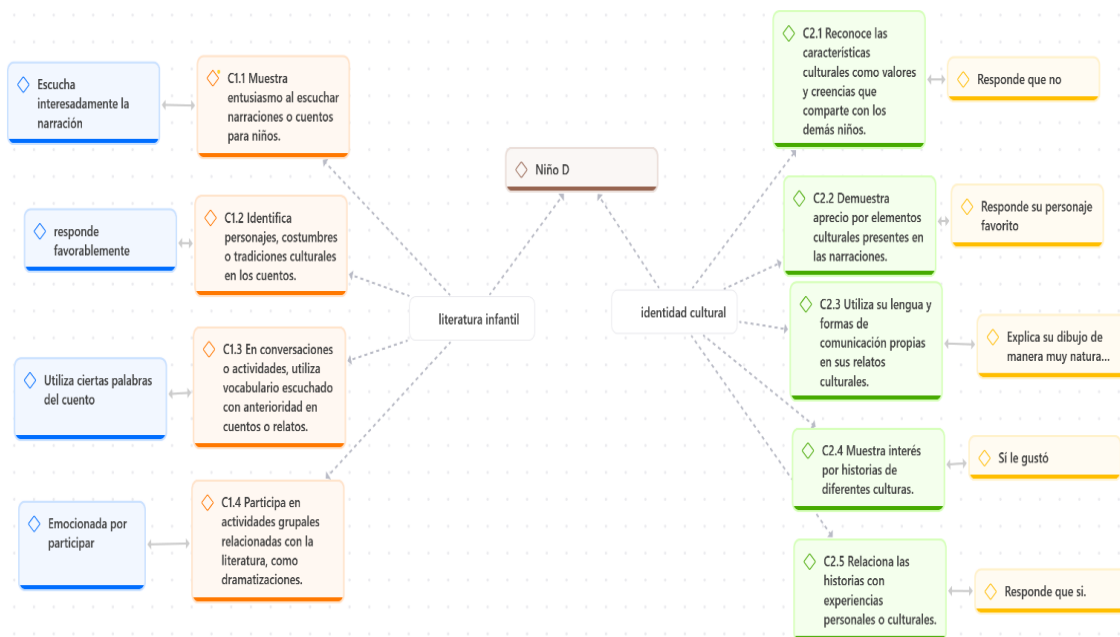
Niño D

literatura infantil

C1.1 Muestra entusiasmo al escuchar narraciones o cuentos para niños.

Escucha interesadamente la narración

C1.2 Identifica personajes, costumbres o tradiciones culturales en los cuentos.

responde favorablemente

C1.3 En conversaciones o actividades, utiliza vocabulario escuchado con anterioridad en cuentos o relatos.

Utiliza ciertas palabras del cuento

C1.4 Participa en actividades grupales relacionadas con la literatura, como dramatizaciones.

Emocionada por participar

identidad cultural

C2.1 Reconoce las características culturales como valores y creencias que comparte con los demás niños.

Responde que no

C2.2 Demuestra aprecio por elementos culturales presentes en las narraciones.

Responde su personaje favorito

C2.3 Utiliza su lengua y formas de comunicación propias en sus relatos culturales.

Explica su dibujo de manera muy natura...

C2.4 Muestra interés por historias de diferentes culturas.

Si le gustó

C2.5 Relaciona las historias con experiencias personales o culturales.

Responde que si.